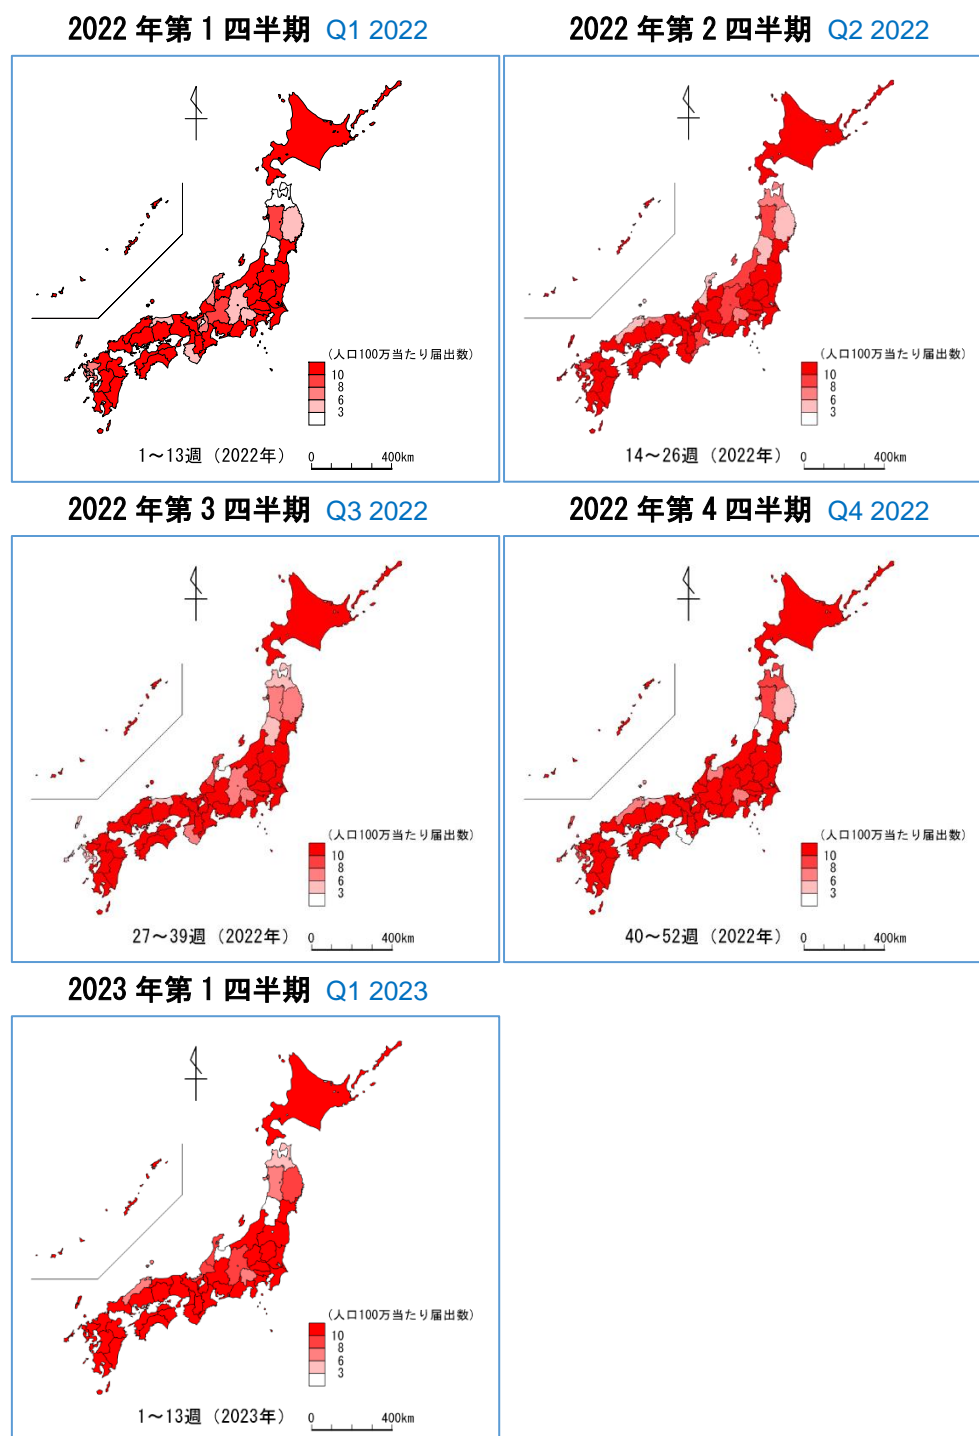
2022 年第 1 四半期 Q1 2022

（人口100万当たり届出数）
10
8
6
3

1～13週（2022年）
0 400km

2022 年第 2 四半期 Q2 2022

（人口100万当たり届出数）
10
8
6
3

14～26週（2022年）
0 400km

2022 年第 3 四半期 Q3 2022

（人口100万当たり届出数）
10
8
6
3

27～39週（2022年）
0 400km

2022 年第 4 四半期 Q4 2022

（人口100万当たり届出数）
10
8
6
3

40～52週（2022年）
0 400km

2023 年第 1 四半期 Q1 2023

（人口100万当たり届出数）
10
8
6
3

1～13週（2023年）
0 400km